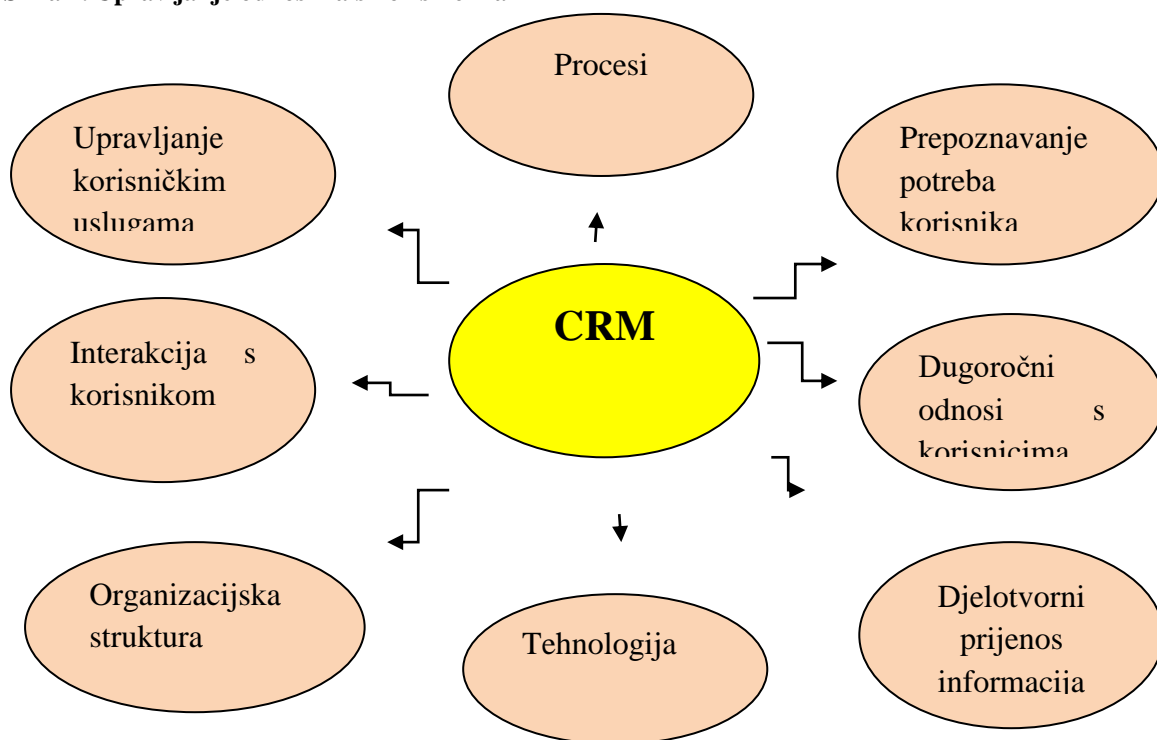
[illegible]

Procesi

Upravljanje korisničkim uslugama

Prepoznavanje potreba korisnika

CRM

Interakcija s korisnikom

Dugoročni odnosi s korisnicima

Organizacijska struktura

Tehnologija

Djelotvorni prijenos informacija